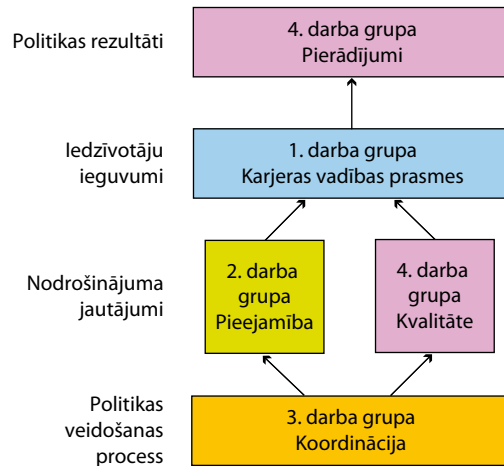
Politikas rezultāti

4. darba grupa
Pierādījumi

Iedzīvotāju ieguvumi

1. darba grupa
Karjeras vadības prasmes

Nodrošinājuma jautājumi

2. darba grupa Pieejamība

4. darba grupa Kvalitāte

Politikas veidošanas process

3. darba grupa
Koordinācija